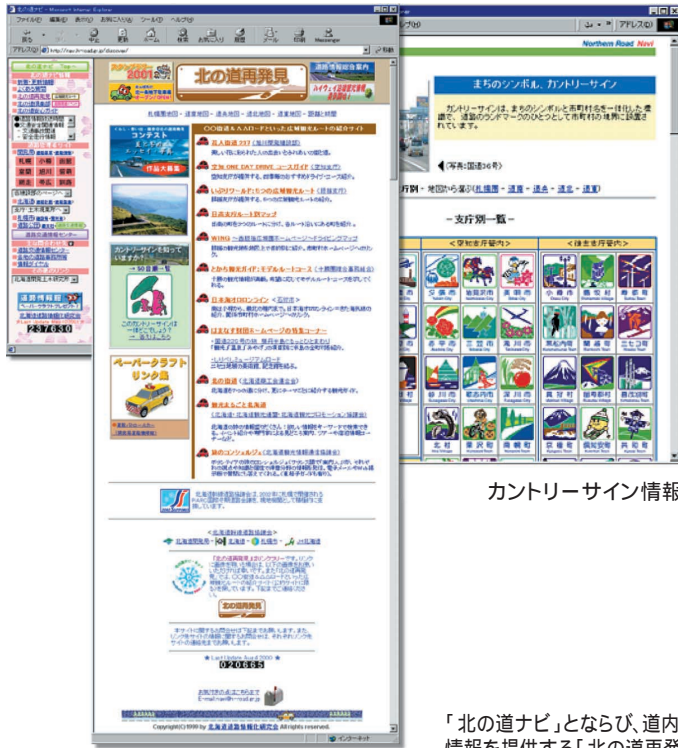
北の道ナビ - Microsoft Internet Explorer

ファイル(F) 編集(E) 表示(V) お気に入り(A) ツール(T) ヘルプ(H)

戻る 進む 中止 更新 ホーム 検索 お気に入り 履歴 メール 印刷 Messenger

アドレス(D) http://northroad.jp/discover/ 移動

北の道発見

Northern Road Navi

まちのシンボル、カントリーサイン

カントリーサインは、まちのシンボルと市町村名を一体化した標識で、道路のランドマークのひとつとして市町村の境界に設置されています。

(写真:国道36号)

支庁別・地図から選ぶ(札幌圏・道南・道央・道北・道東)

-支庁別一覧-

<空知支庁管内>

<後志支庁管内>

カントリーサインを知っていますか?

ペーパークラフト リンク集

237630

020665

カントリーサイン情報

「北の道ナビ」とならび、道内

情報を提供する「北の道再発

Copyright(C)1999 by 北海道道路管理技術センター All rights reserved.

インターネット